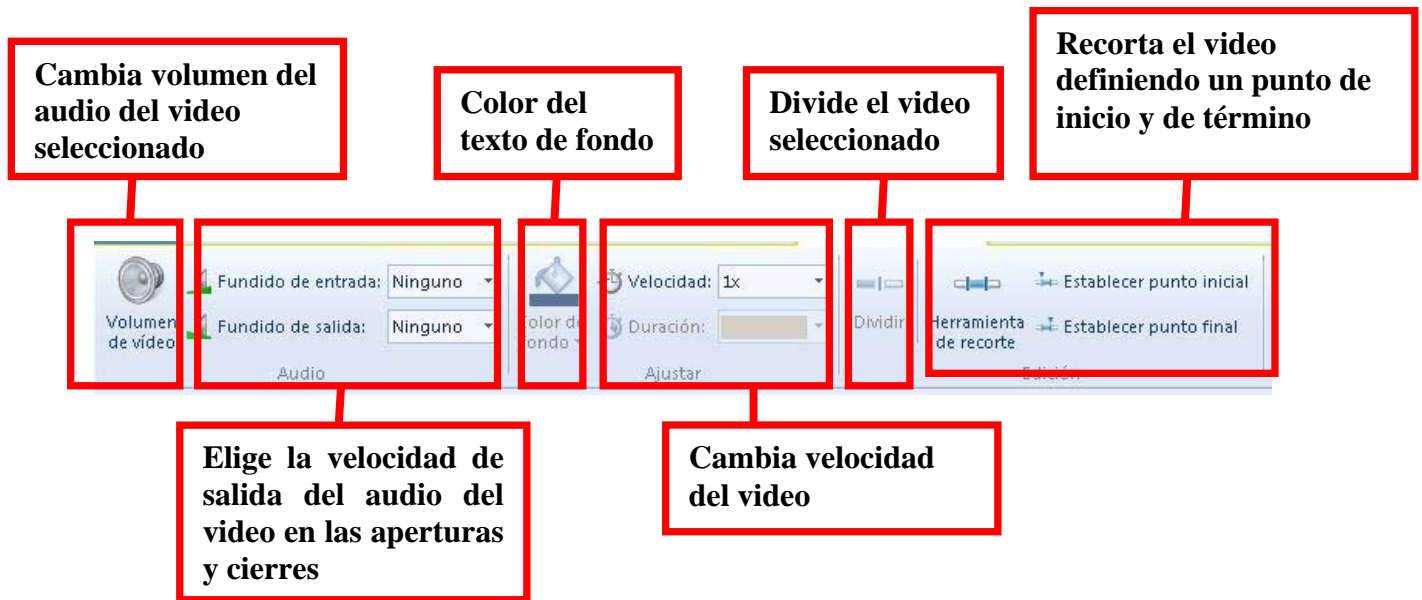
Cambia volumen del audio del video seleccionado

Color del texto de fondo

Divide el video seleccionado

Recorta el video definiendo un punto de inicio y de término

Volumen de vídeo

Fundido de entrada: Ninguno

Fundido de salida: Ninguno

Audio

Color de fondo

Velocidad: 1x

Duración:

Ajustar

Dividir

Herramienta de recorte

Establecer punto inicial

Establecer punto final

Edición

Elige la velocidad de salida del audio del video en las aperturas y cierres

Cambia velocidad del video